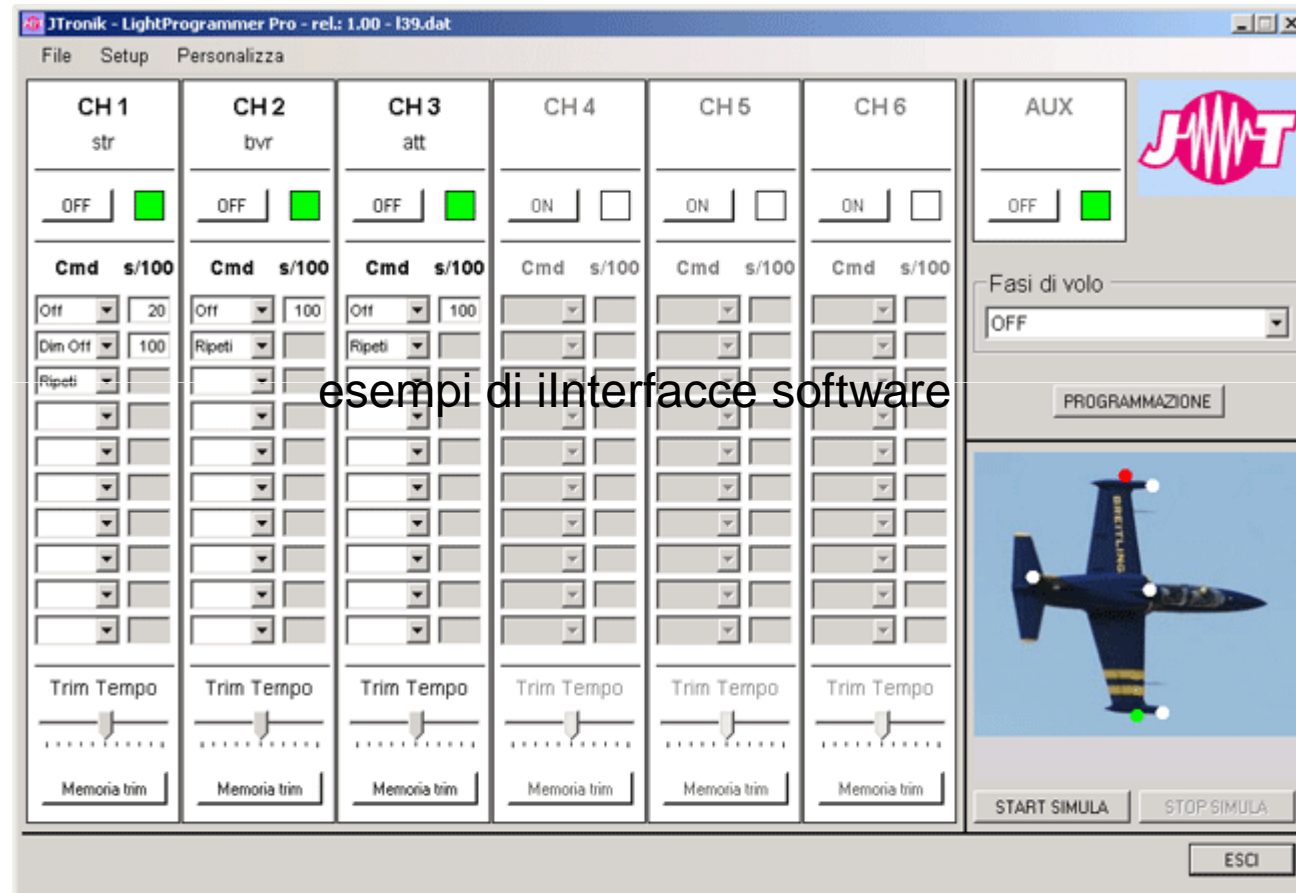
JTronik - LightProgrammer Pro - rel.: 1.00 - l39.dat

File Setup Personalizza

CH 1
str
OFF
Cmd s/100
Off 20
Dim Off 100
Ripeti
Trim Tempo
Memoria trim

CH 2
bvr
OFF
Cmd s/100
Off 100
Ripeti
Trim Tempo
Memoria trim

CH 3
att
OFF
Cmd s/100
Off 100
Ripeti
Trim Tempo
Memoria trim

CH 4
ON
Cmd s/100
Trim Tempo
Memoria trim

CH 5
ON
Cmd s/100
Trim Tempo
Memoria trim

CH 6
ON
Cmd s/100
Trim Tempo
Memoria trim

AUX
OFF

Fasi di volo
OFF
PROGRAMMAZIONE

esempi di iInterfacce software

BREITLING

START SIMULA
STOP SIMULA
ESCI